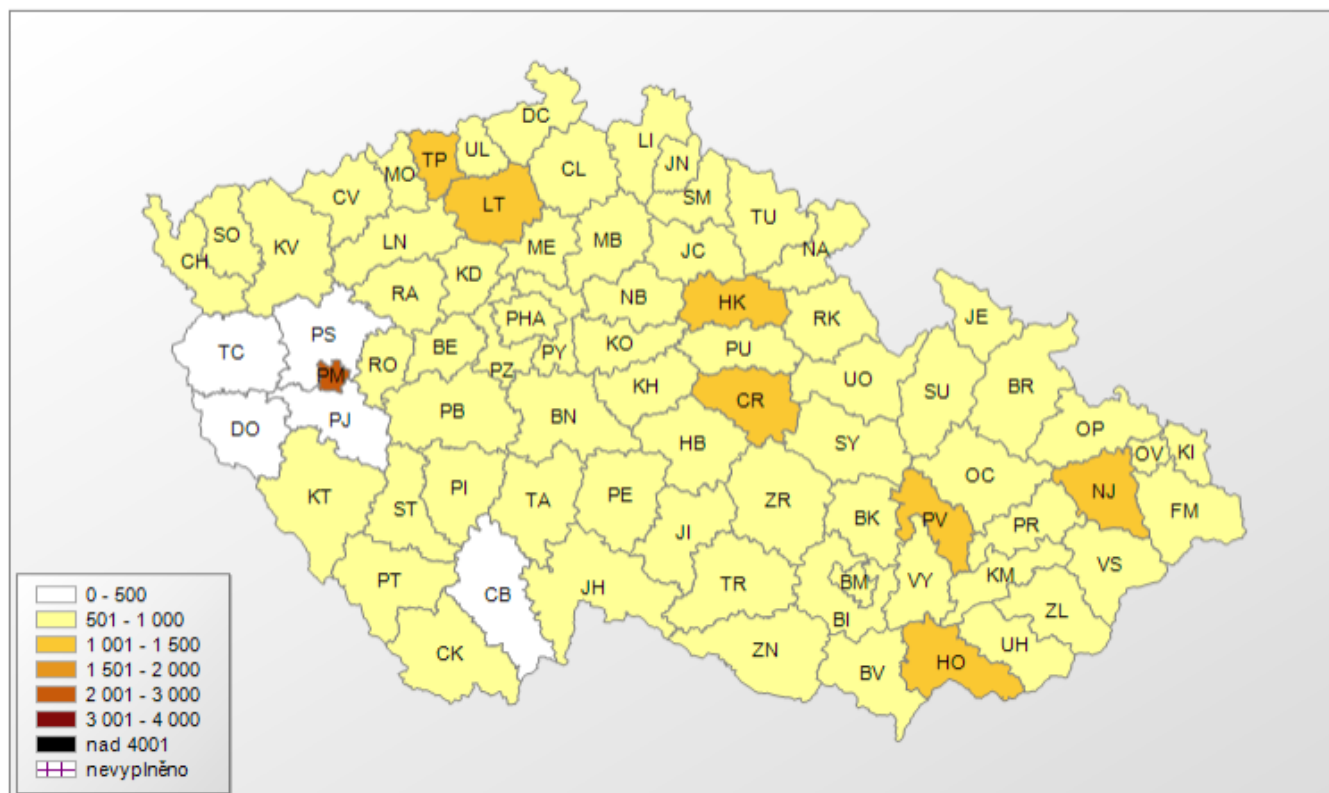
DC
TP
UL
LI
MO
CL
JN
CV
LT
SM
SO
KV
TU
CH
LN
ME
MB
NA
KD
JC
RA
NB
HK
RK
JE
PS
PHA
TC
BE
PY
KO
RO
PU
PM
PZ
UO
BR
KH
CR
SU
PB
BN
DO
PJ
HB
SY
OP
OV
KI
OC
NJ
KT
PI
PE
ZR
BK
PV
ST
TA
FM
PR
JI
VS
KM
PT
CB
JH
TR
BM
VY
ZL
BI
UH
CK
ZN
HO
BV

0 - 500
501 - 1 000
1 001 - 1 500
1 501 - 2 000
2 001 - 3 000
3 001 - 4 000
nad 4001
nevyplněno